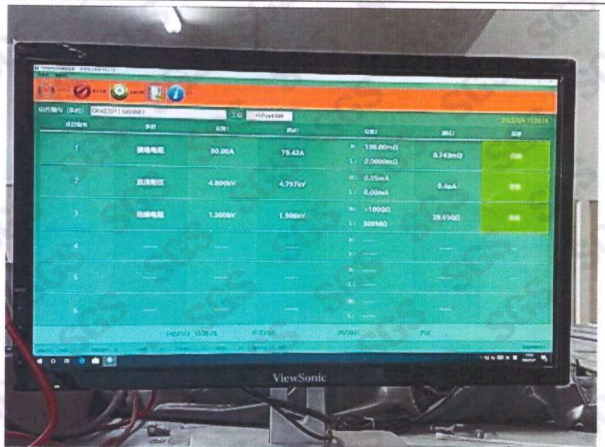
项目编号

1 接地电阻 30.00A 75.42A H: 100.00mΩ L: 0.0000mΩ 0.743mΩ 合格

2 耐压测试 4.800kV 4.757kV H: 0.25mA L: 0.00mA 0.4uA 合格

3 绝缘电阻 1.500kV 1.506kV H: >10GΩ L: 500MΩ 29.6GΩ 合格

4

5

6

ViewSonic

SGS